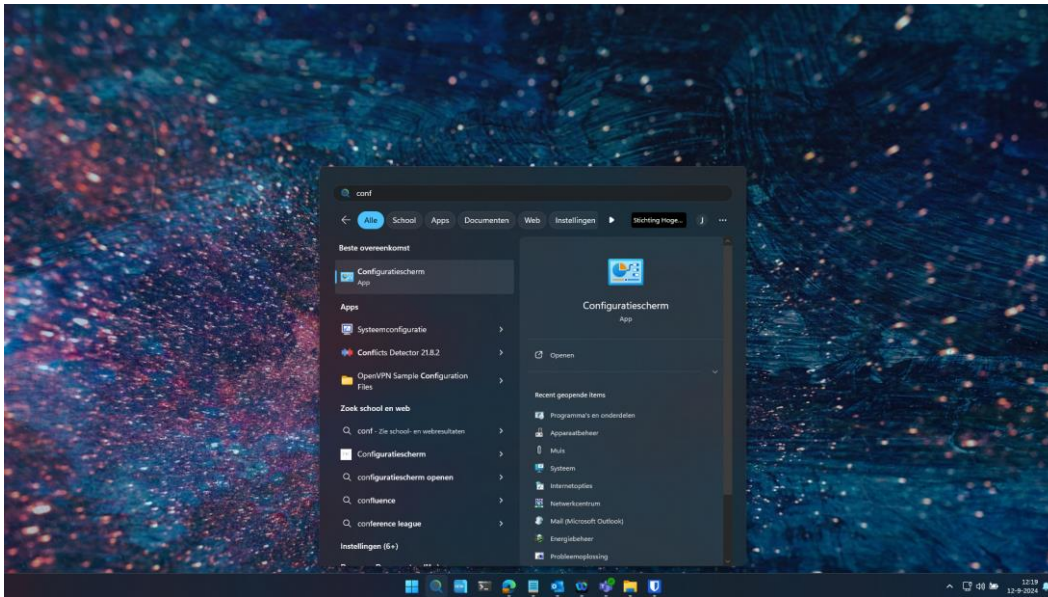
conf

Alle School Apps Documenten Web Instellingen Stichting Hoge... J ...

Beste overeenkomst

Configuratiescherm
App

Apps

Systeemconfiguratie

Conflicts Detector 21.8.2

OpenVPN Sample Configuration Files

Zoek school en web

conf - Zie school- en webresultaten

Configuratiescherm

configuratiescherm openen

confluence

conference league

Instellingen (6+)

Configuratiescherm
App

Openen

Recent geopende items

Programma's en onderdelen

Apparaatbeheer

Muis

Systeem

Internetopties

Netwerkcentrum

Mail (Microsoft Outlook)

Energiebeheer

Probleemoplossing

12:19
12-9-2024